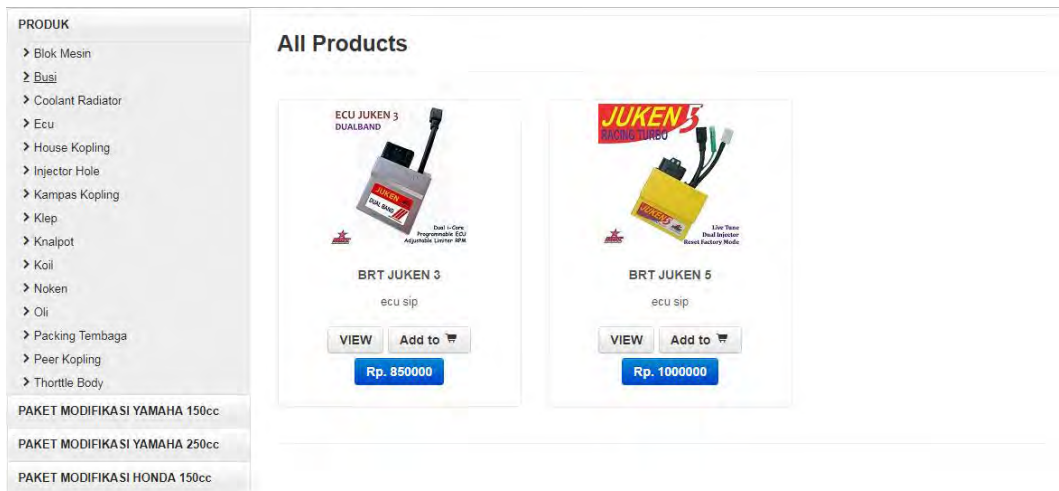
PRODUK

> Blok Mesin
> Busi
> Coolant Radiator
> Ecu
> House Kopling
> Injector Hole
> Kampas Kopling
> Klep
> Knalpot
> Koil
> Noken
> Oli
> Packing Tembaga
> Peer Kopling
> Thorttle Body

PAKET MODIFIKASI YAMAHA 150cc

PAKET MODIFIKASI YAMAHA 250cc

PAKET MODIFIKASI HONDA 150cc

All Products

ECU JUKEN 3
DUALBAND
JUKEN
DUAL BAND
Dual i-Core
Programmable ECU
Adjustable Limiter RPM

BRT JUKEN 3

ecu sip

VIEW Add to

Rp. 850000

JUKEN 5
RACING TURBO
JUKEN 5
Live Tune
Dual Injector
Reset Factory Mode

BRT JUKEN 5

ecu sip

VIEW Add to

Rp. 1000000